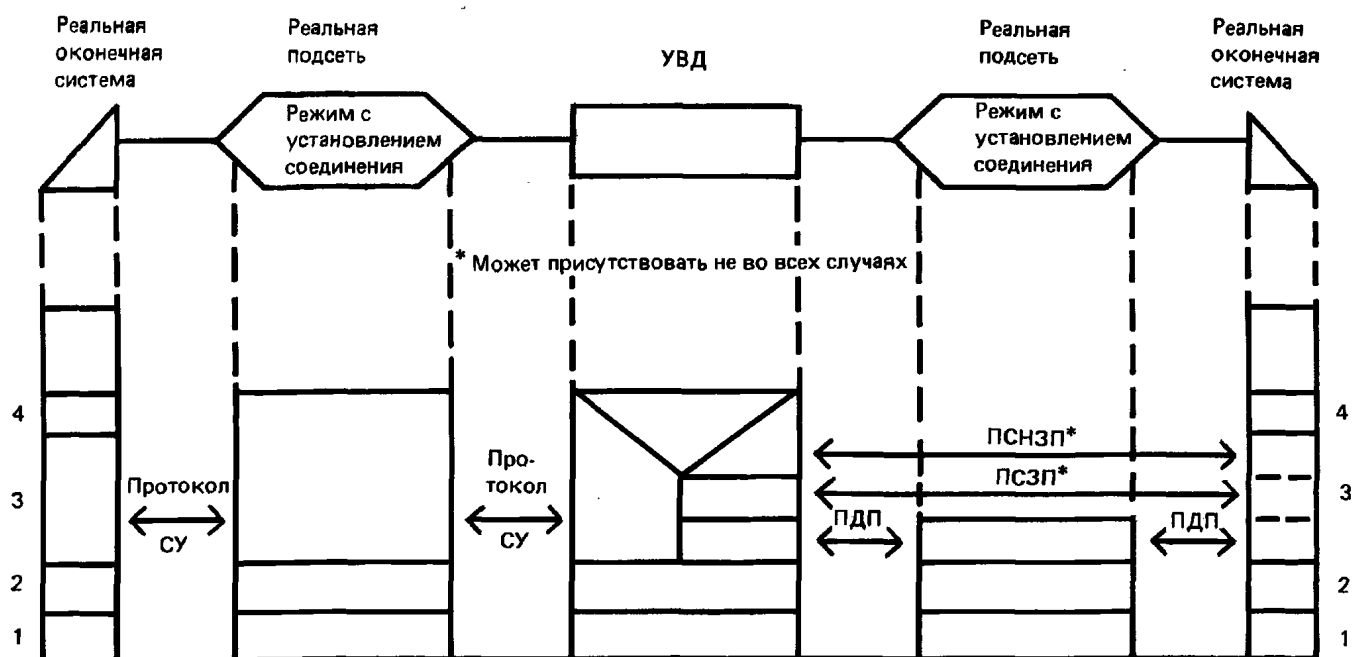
Реальная оконечная система

Реальная подсеть

Режим с установлением соединения

УВД

Реальная подсеть

Режим с установлением соединения

Реальная оконечная система

* Может присутствовать не во всех случаях

4

3

2

1

Протокол

СУ

Протокол

СУ

ПСНЗП*

ПСЗП*

ПДП

ПДП

4

3

2

1